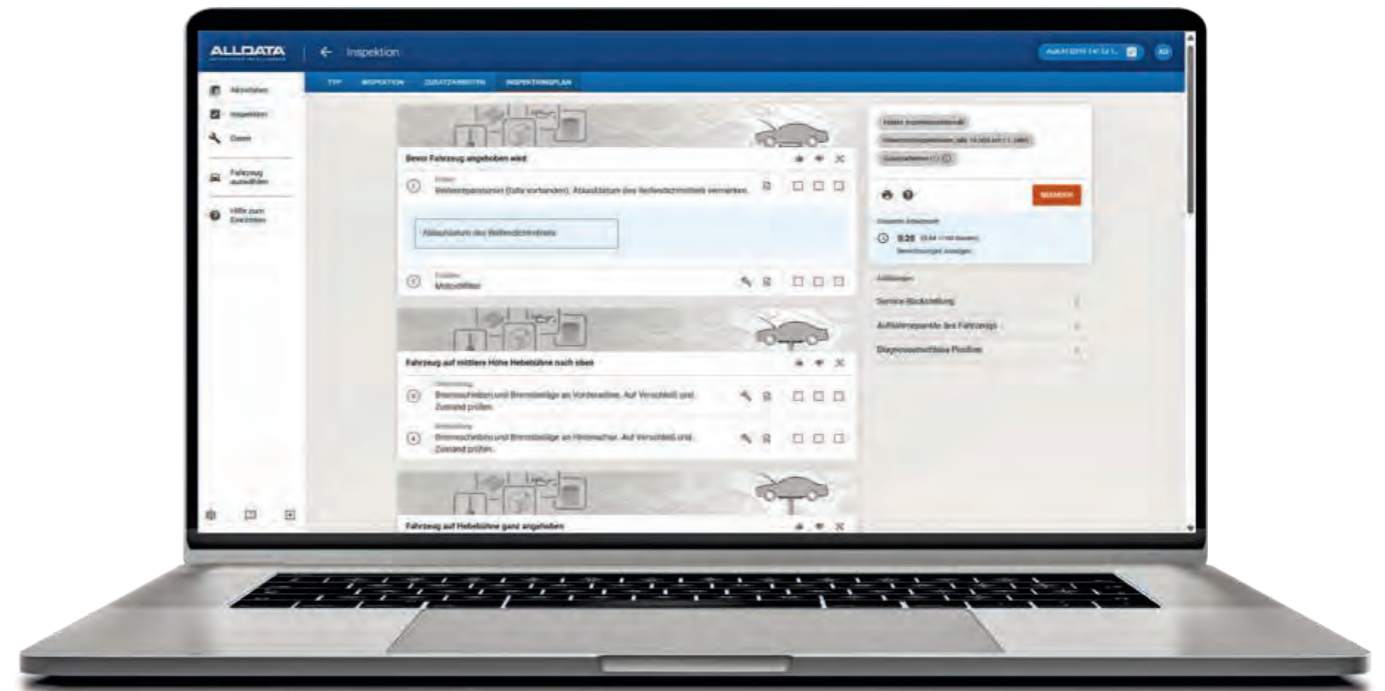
ALLDATA

Inspektion

Audi A1 (2015 1.4) 3,2 L

TYP INSPEKTION ZUSATZARBEITEN INSPEKTIONSPLAN

Aktivitäten

Inspektion

Daten

Fahrzeug auswählen

Hilfe zum Einrichten

Bevor Fahrzeug angehoben wird

Ersatz

Reifendichtmittel (falls vorhanden): Ablaufdatum des Reifendichtmittels vermerken.

Ablaufdatum des Reifendichtmittels

Ersetzen

Motorölfilter

Fahrzeug auf mittlere Höhe Hebebühne nach oben

Überprüfung

Bremsscheiben und Bremsbeläge an Vorderachse. Auf Verschleiß und Zustand prüfen.

Überprüfung

Bremsscheiben und Bremsbeläge an Hinterachse. Auf Verschleiß und Zustand prüfen.

Fahrzeug auf Hebebühne ganz angehoben

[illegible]

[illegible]

Zusatzarbeiten (1)

BEENDEN

Gesamte Arbeitszeit

0.28 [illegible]

Berechnungen anzeigen

Anleitungen

Service-Rückstellung

Aufnahmepunkte des Fahrzeugs

Diagnosestecker Position